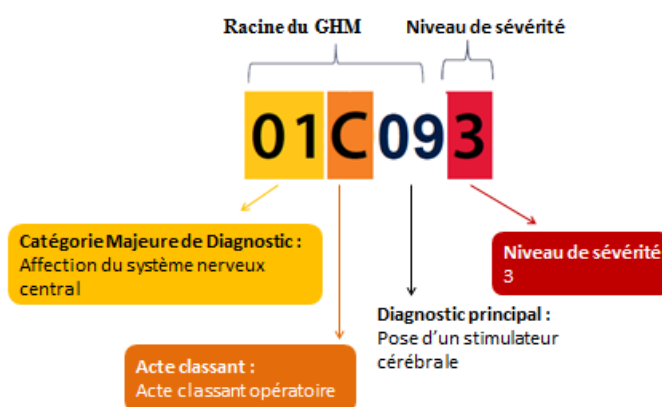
Racine du GHM

Niveau de sévérité

01C093

Catégorie Majeure de Diagnostic : Affection du système nerveux central

Niveau de sévérité 3

Diagnostic principal : Pose d'un stimulateur cérébrale

Acte classant : Acte classant opératoire